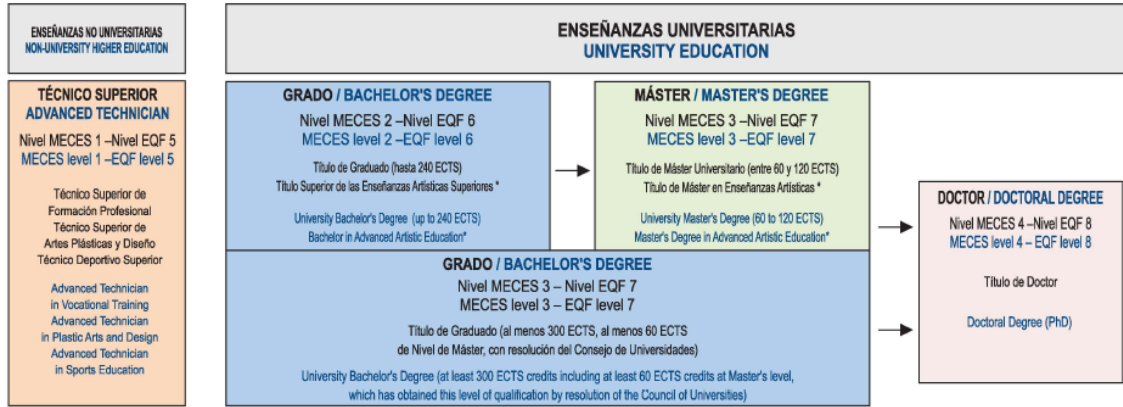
ENSEÑANZAS NO UNIVERSITARIAS
NON-UNIVERSITY HIGHER EDUCATION

ENSEÑANZAS UNIVERSITARIAS
UNIVERSITY EDUCATION

TÉCNICO SUPERIOR
ADVANCED TECHNICIAN

Nivel MECES 1 –Nivel EQF 5
MECES level 1 –EQF level 5

Técnico Superior de Formación Profesional
Técnico Superior de Artes Plásticas y Diseño
Técnico Deportivo Superior

Advanced Technician in Vocational Training
Advanced Technician in Plastic Arts and Design
Advanced Technician in Sports Education

GRADO / BACHELOR'S DEGREE

Nivel MECES 2 –Nivel EQF 6
MECES level 2 –EQF level 6

Título de Graduado (hasta 240 ECTS)
Título Superior de las Enseñanzas Artísticas Superiores *

University Bachelor's Degree (up to 240 ECTS)
Bachelor in Advanced Artistic Education*

MÁSTER / MASTER'S DEGREE

Nivel MECES 3 –Nivel EQF 7
MECES level 3 –EQF level 7

Título de Máster Universitario (entre 60 y 120 ECTS)
Título de Máster en Enseñanzas Artísticas *

University Master's Degree (60 to 120 ECTS)
Master's Degree in Advanced Artistic Education*

DOCTOR / DOCTORAL DEGREE

Nivel MECES 4 –Nivel EQF 8
MECES level 4 – EQF level 8

Título de Doctor

Doctoral Degree (PhD)

GRADO / BACHELOR'S DEGREE

Nivel MECES 3 – Nivel EQF 7
MECES level 3 – EQF level 7

Título de Graduado (al menos 300 ECTS, al menos 60 ECTS de Nivel de Máster, con resolución del Consejo de Universidades)

University Bachelor's Degree (at least 300 ECTS credits including at least 60 ECTS credits at Master's level, which has obtained this level of qualification by resolution of the Council of Universities)